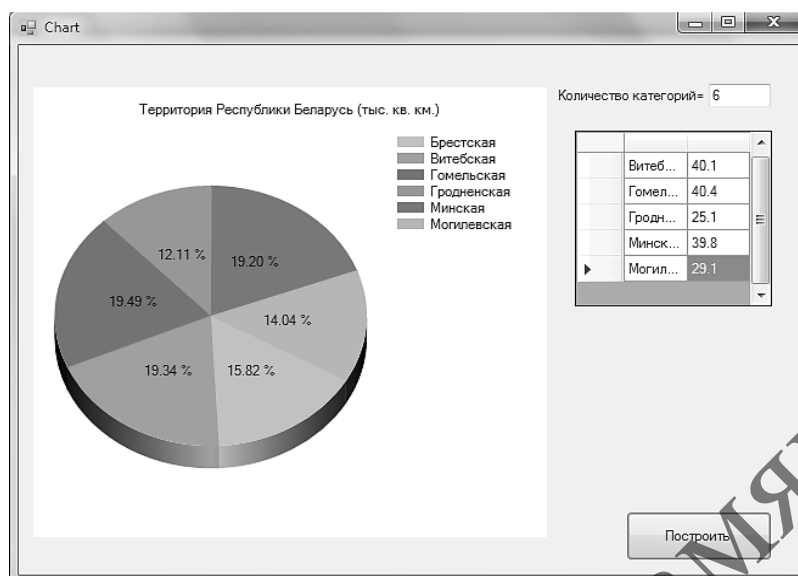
Chart

Территория Республики Беларусь (тыс. кв. км.)

Брестская
Витебская
Гомельская
Гродненская
Минская
Могилевская

12.11 %
19.20 %
19.49 %
14.04 %
19.34 %
15.82 %

Количество категорий= 6

| | | |
|---|---|---|
| | Витеб... | 40.1 |
| | Гомел... | 40.4 |
| | Гродн... | 25.1 |
| | Минск... | 39.8 |
| ▶ | Могил... | 29.1 |

Построить